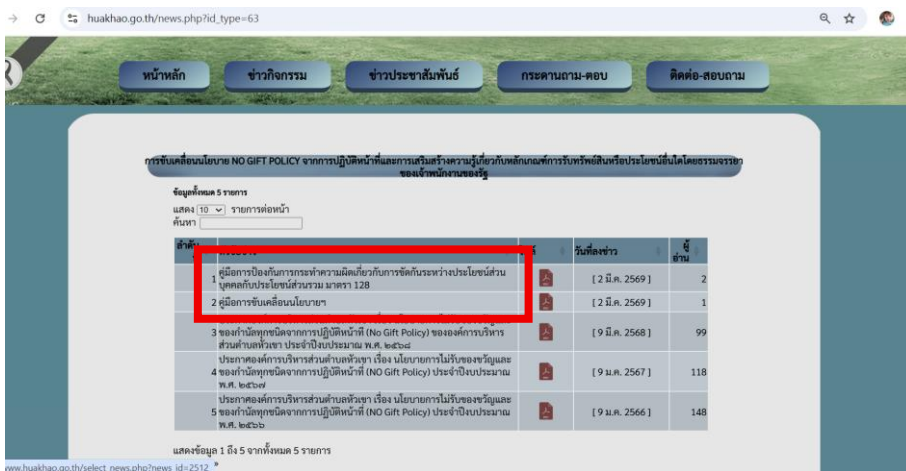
huakhao.go.th/news.php?id_type=63

หน้าหลัก
ข่าวกิจกรรม
ข่าวประชาสัมพันธ์
กระดานถาม-ตอบ
ติดต่อ-สอบถาม

การขับเคลื่อนนโยบาย NO GIFT POLICY จากการปฏิบัติหน้าที่และการเสริมสร้างความรู้เกี่ยวกับหลักเกณฑ์การรับทรัพย์สินหรือประโยชน์อื่นใดโดยธรรมจรรยาของเจ้าพนักงานของรัฐ

ข้อมูลทั้งหมด 5 รายการ
แสดง 10 รายการต่อหน้า
ค้นหา

| ลำดับ | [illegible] | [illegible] | วันที่ลงข่าว | ผู้อ่าน |
|---|---|---|---|---|
| 1 | คู่มือการป้องกันการกระทำความผิดเกี่ยวกับการขัดกันระหว่างประโยชน์ส่วนบุคคลกับประโยชน์ส่วนรวม มาตรา 128 | | [ 2 มี.ค. 2569 ] | 2 |
| 2 | คู่มือการขับเคลื่อนนโยบายฯ | | [ 2 มี.ค. 2569 ] | 1 |
| 3 | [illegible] ของกำนัลทุกชนิดจากการปฏิบัติหน้าที่ (No Gift Policy) ขององค์การบริหารส่วนตำบลหัวเขา ประจำปีงบประมาณ พ.ศ. ๒๕๖๘ | | [ 9 มี.ค. 2568 ] | 99 |
| 4 | ประกาศองค์การบริหารส่วนตำบลหัวเขา เรื่อง นโยบายการไม่รับของขวัญและของกำนัลทุกชนิดจากการปฏิบัติหน้าที่ (NO Gift Policy) ประจำปีงบประมาณ พ.ศ. ๒๕๖๗ | | [ 9 ม.ค. 2567 ] | 118 |
| 5 | ประกาศองค์การบริหารส่วนตำบลหัวเขา เรื่อง นโยบายการไม่รับของขวัญและของกำนัลทุกชนิดจากการปฏิบัติหน้าที่ (NO Gift Policy) ประจำปีงบประมาณ พ.ศ. ๒๕๖๖ | | [ 9 ม.ค. 2566 ] | 148 |

แสดงข้อมูล 1 ถึง 5 จากทั้งหมด 5 รายการ

www.huakhao.go.th/select_news.php?news_id=2512